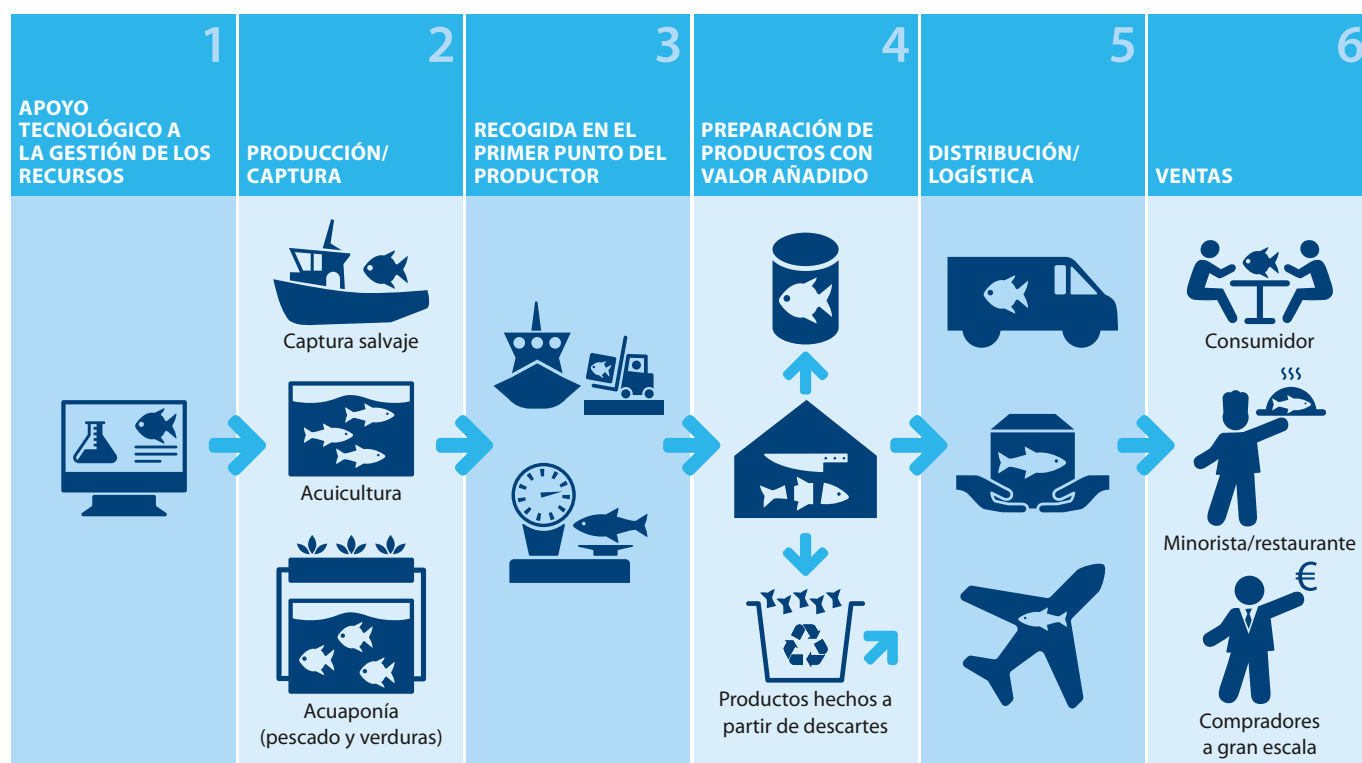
1
APOYO TECNOLÓGICO A LA GESTIÓN DE LOS RECURSOS

2
PRODUCCIÓN/ CAPTURA

Captura salvaje

Acuicultura

Acuaponía (pescado y verduras)

3
RECOGIDA EN EL PRIMER PUNTO DEL PRODUCTOR

4
PREPARACIÓN DE PRODUCTOS CON VALOR AÑADIDO

Productos hechos a partir de descartes

5
DISTRIBUCIÓN/ LOGÍSTICA

6
VENTAS

Consumidor

Minorista/restaurante

€

Compradores a gran escala